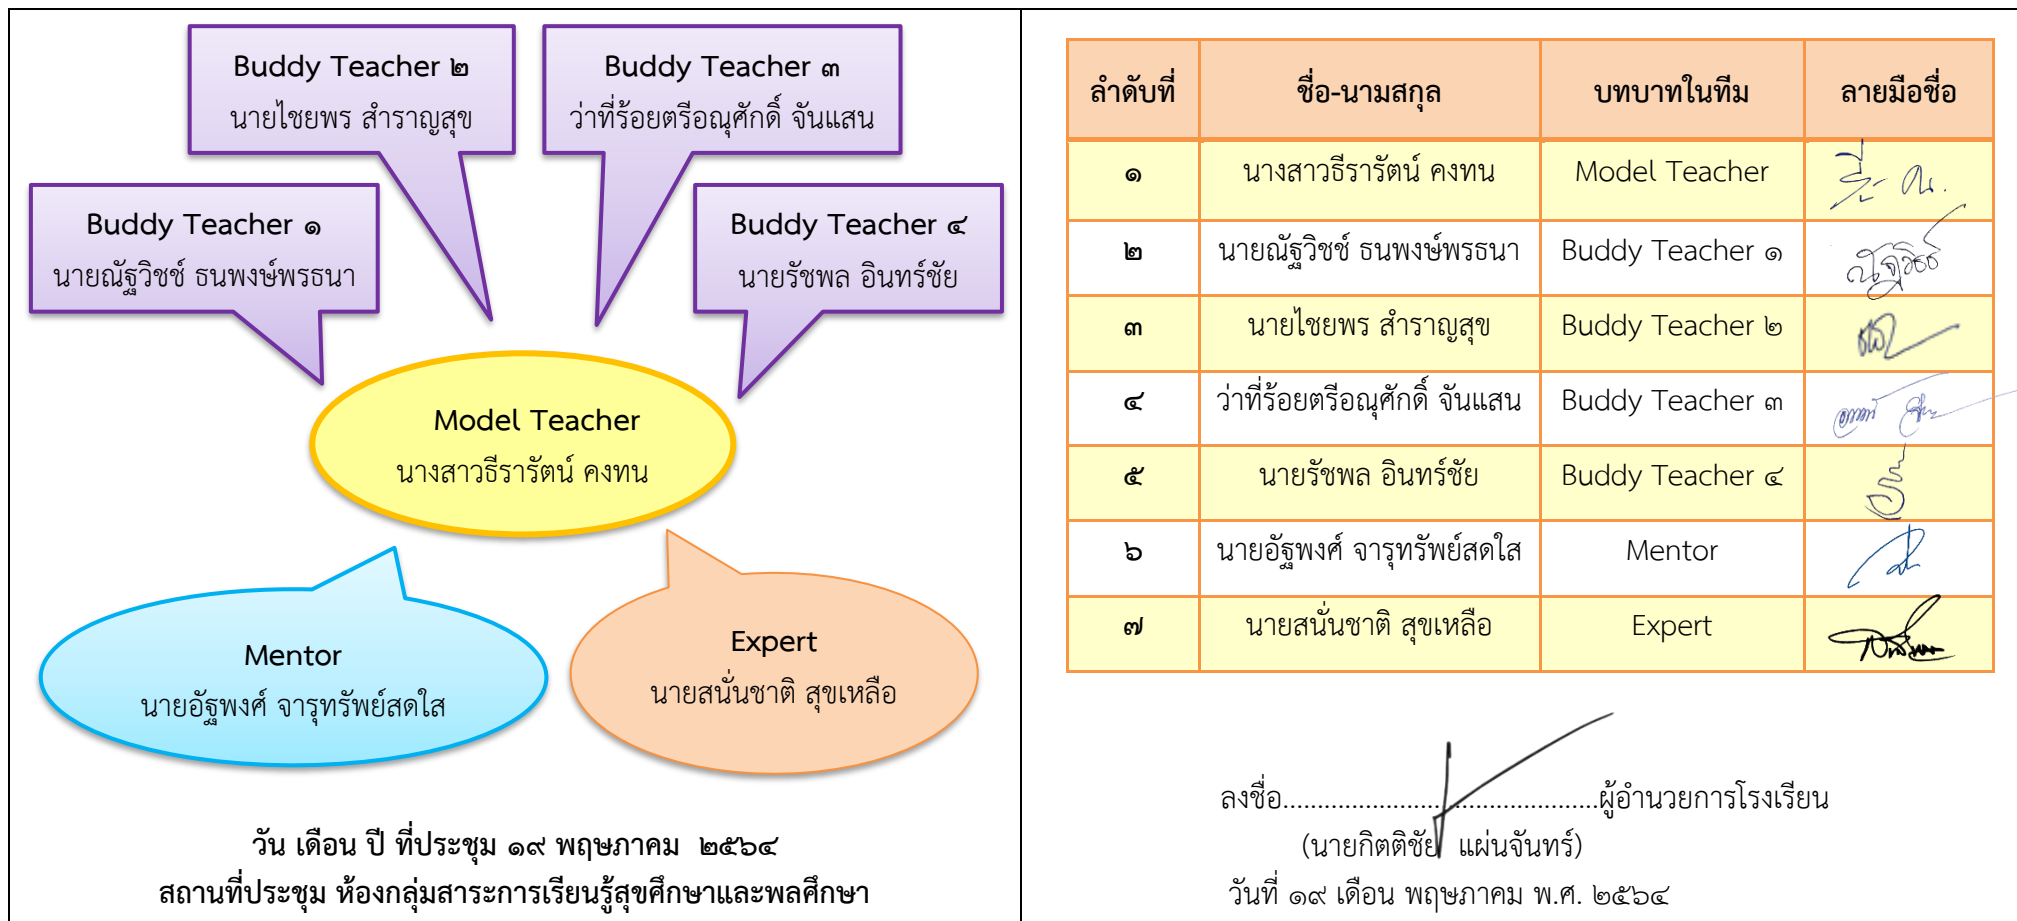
Buddy Teacher ๒
นายไชยพร สำราญสุข

Buddy Teacher ๓
ว่าที่ร้อยตรีอณุศักดิ์ จันแสน

Buddy Teacher ๑
นายณัฐวิชช์ ธนพงษ์พรธนา

Buddy Teacher ๔
นายรัชพล อินทร์ชัย

Model Teacher
นางสาวธีรารัตน์ คงทน

Mentor
นายอัฐพงศ์ จารุทรัพย์สดใส

Expert
นายสนั่นชาติ สุขเหลือ

วัน เดือน ปี ที่ประชุม ๑๙ พฤษภาคม ๒๕๖๔
สถานที่ประชุม ห้องกลุ่มสาระการเรียนรู้สุขศึกษาและพลศึกษา

| ลำดับที่ | ชื่อ-นามสกุล | บทบาทในทีม | ลายมือชื่อ |
|---|---|---|---|
| ๑ | นางสาวธีรารัตน์ คงทน | Model Teacher | ธีร คง |
| ๒ | นายณัฐวิชช์ ธนพงษ์พรธนา | Buddy Teacher ๑ | ณัฐวิชช์ |
| ๓ | นายไชยพร สำราญสุข | Buddy Teacher ๒ | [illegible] |
| ๔ | ว่าที่ร้อยตรีอณุศักดิ์ จันแสน | Buddy Teacher ๓ | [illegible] |
| ๕ | นายรัชพล อินทร์ชัย | Buddy Teacher ๔ | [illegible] |
| ๖ | นายอัฐพงศ์ จารุทรัพย์สดใส | Mentor | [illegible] |
| ๗ | นายสนั่นชาติ สุขเหลือ | Expert | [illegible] |

ลงชื่อ......................................................ผู้อำนวยการโรงเรียน
(นายกิตติชัย แผ่นจันทร์)
วันที่ ๑๙ เดือน พฤษภาคม พ.ศ. ๒๕๖๔